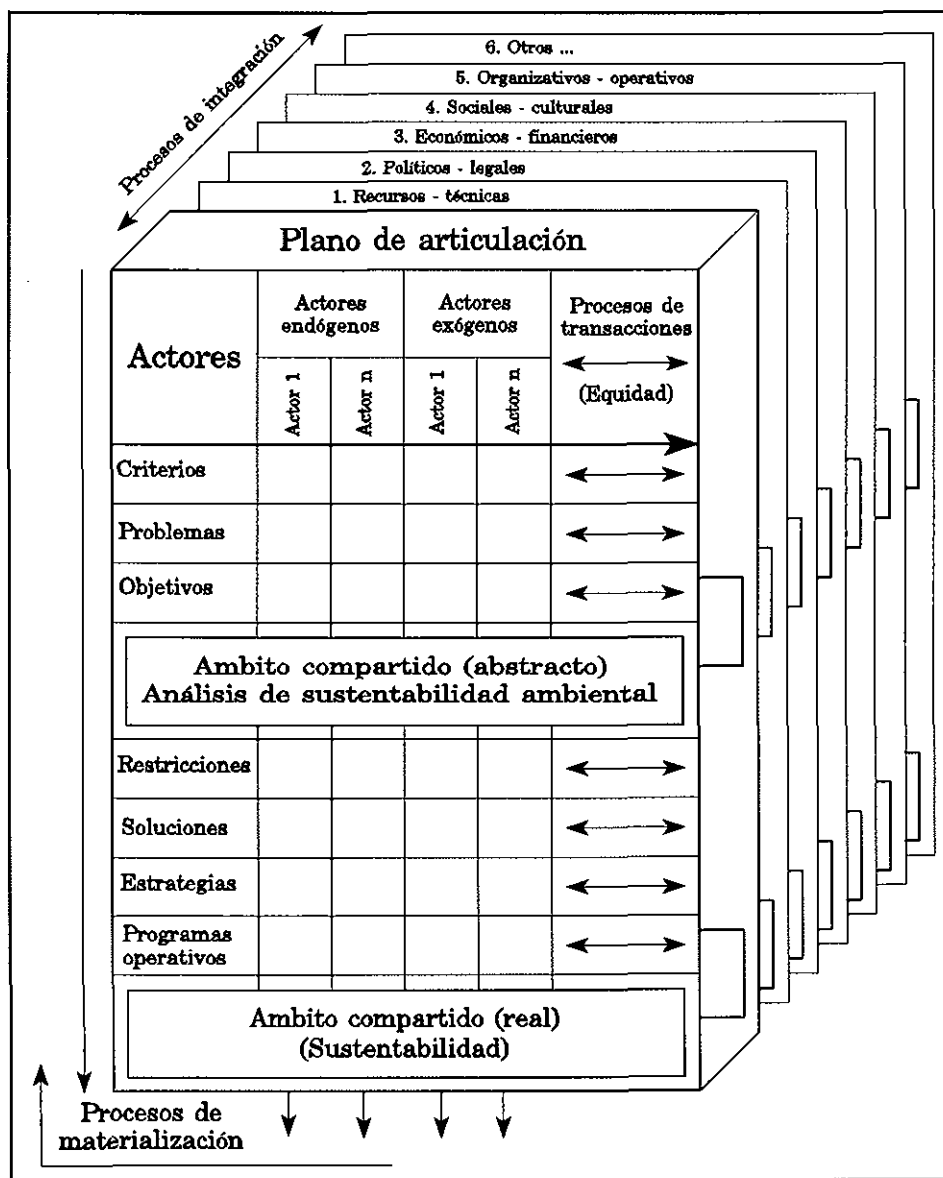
Procesos de integración

6. Otros ...
5. Organizativos - operativos
4. Sociales - culturales
3. Económicos - financieros
2. Políticos - legales
1. Recursos - técnicas

Plano de articulación

| Actores | Actores endógenos: Actor 1 | Actores endógenos: Actor n | Actores exógenos: Actor 1 | Actores exógenos: Actor n | Procesos de transacciones (Equidad) |
|---|---|---|---|---|---|
| Criterios | | | | | ⟷ |
| Problemas | | | | | ⟷ |
| Objetivos | | | | | ⟷ |

Ambito compartido (abstracto)
Análisis de sustentabilidad ambiental

| Restricciones | | | | | ⟷ |
|---|---|---|---|---|---|
| Soluciones | | | | | ⟷ |
| Estrategias | | | | | ⟷ |
| Programas operativos | | | | | ⟷ |

Ambito compartido (real)
(Sustentabilidad)

Procesos de materialización